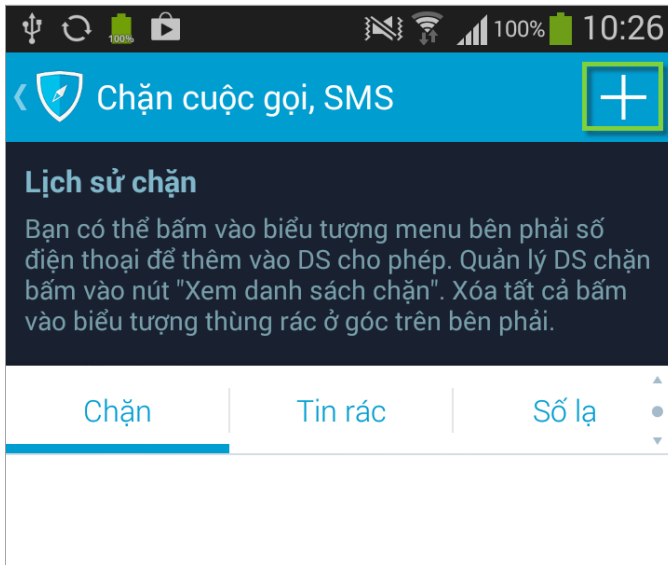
100% 100% 10:26

Chặn cuộc gọi, SMS

Lịch sử chặn

Bạn có thể bấm vào biểu tượng menu bên phải số điện thoại để thêm vào DS cho phép. Quản lý DS chặn bấm vào nút "Xem danh sách chặn". Xóa tất cả bấm vào biểu tượng thùng rác ở góc trên bên phải.

Chặn | Tin rác | Số lạ